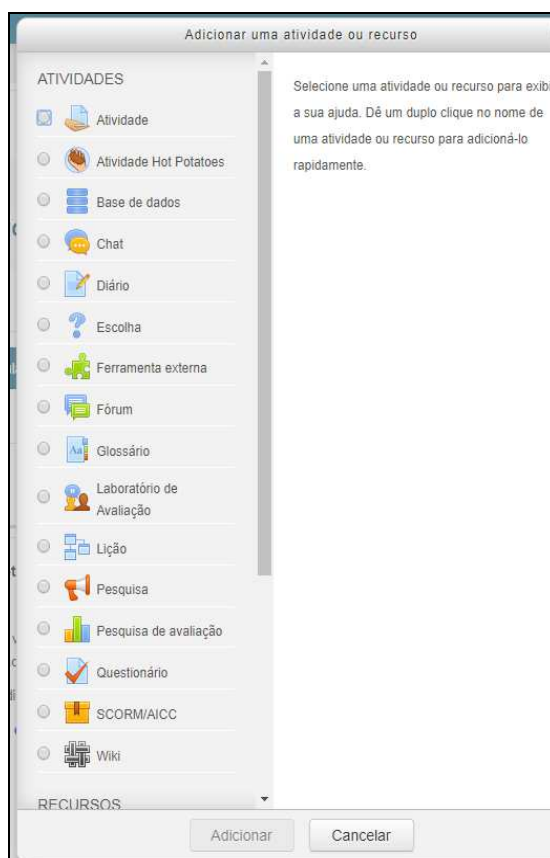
Adicionar uma atividade ou recurso

ATIVIDADES

Atividade

Atividade Hot Potatoes

Base de dados

Chat

Diário

Escolha

Ferramenta externa

Fórum

Glossário

Laboratório de Avaliação

Lição

Pesquisa

Pesquisa de avaliação

Questionário

SCORM/AICC

Wiki

RECURSOS

Selecione uma atividade ou recurso para exibi a sua ajuda. Dê um duplo clique no nome de uma atividade ou recurso para adicioná-lo rapidamente.

Adicionar

Cancelar